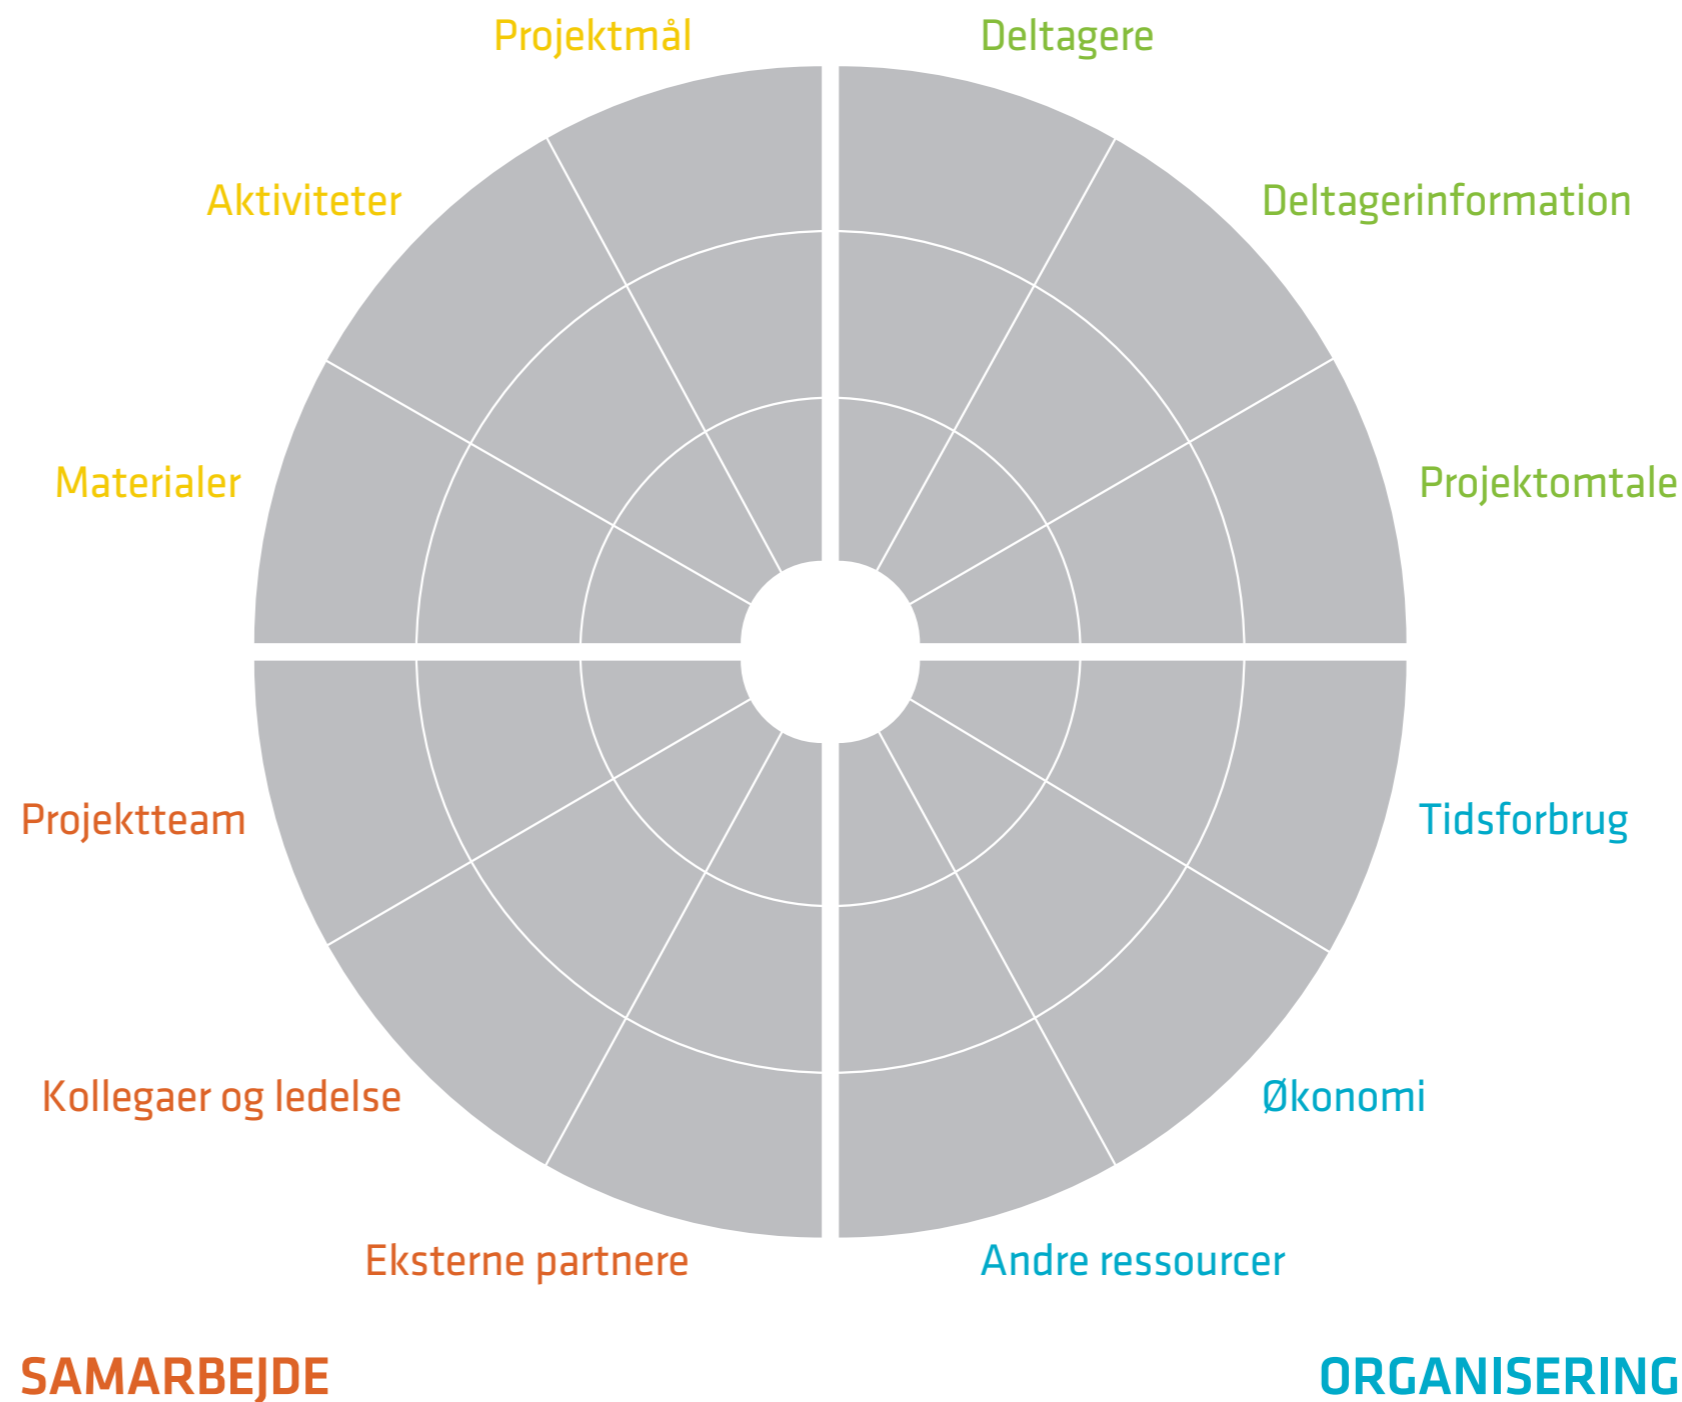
Projektmål

Deltagere

Aktiviteter

Deltagerinformation

Materialer

Projektomtale

Projektteam

Tidsforbrug

Kollegaer og ledelse

Økonomi

Eksterne partnere

Andre ressourcer

SAMARBEJDE

ORGANISERING